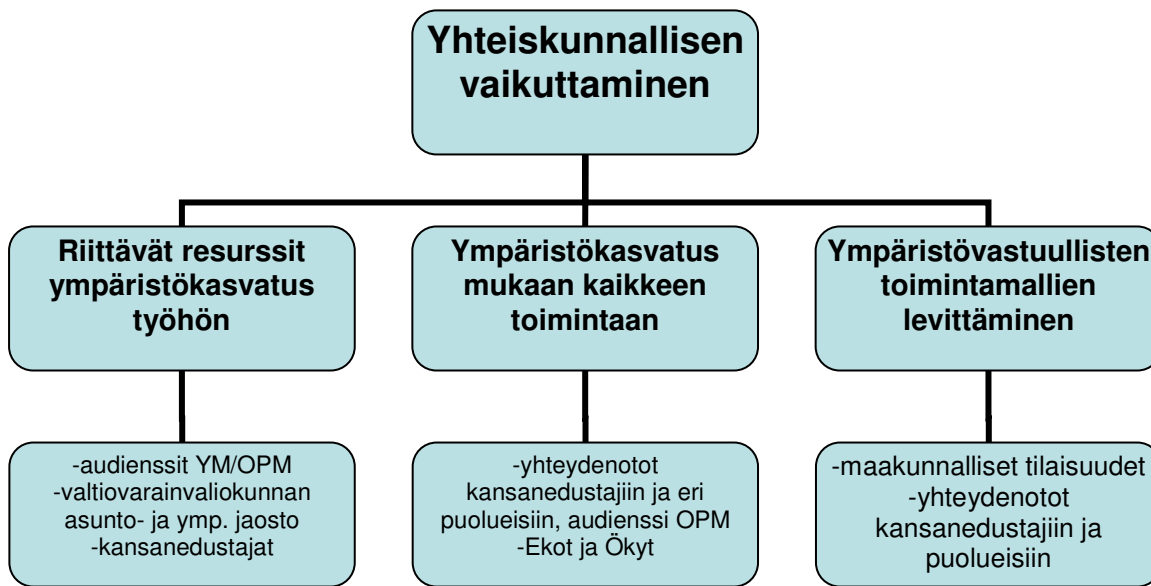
Yhteiskunnallisen vaikuttaminen

Riittävät resurssit ympäristökasvatus työhön

Ympäristökasvatus mukaan kaikkeen toimintaan

Ympäristövastuullisten toimintamallien levittäminen

-audienssit YM/OPM
-valtiovarainvaliokunnan asunto- ja ymp. jaosto
-kansanedustajat

-yhteydenotot kansanedustajiin ja eri puolueisiin, audienssi OPM
-Ekot ja Ökyt

-maakunnalliset tilaisuudet
-yhteydenotot kansanedustajiin ja puolueisiin